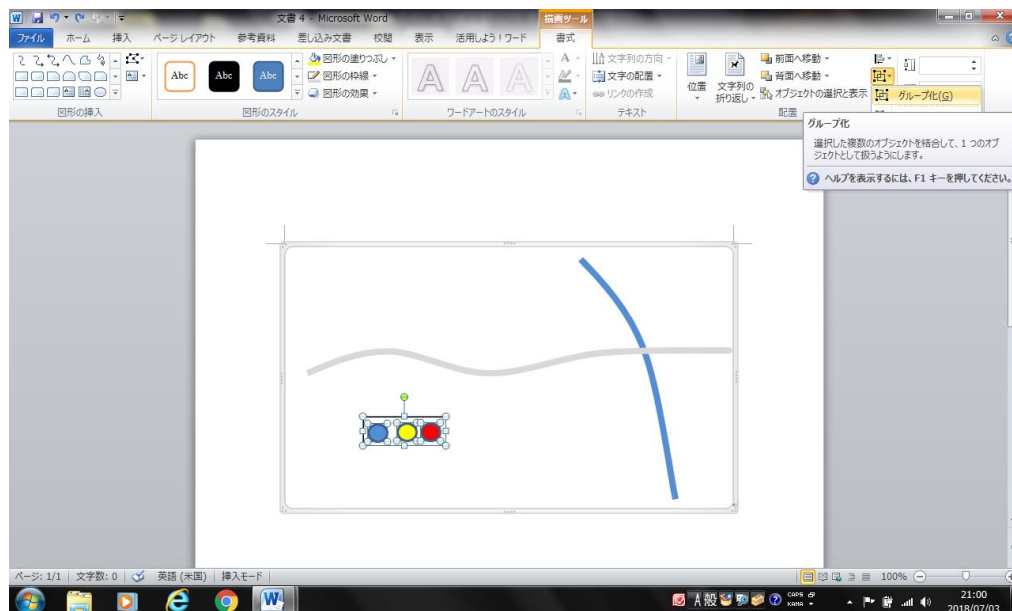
文書 4 - Microsoft Word

描画ツール

ファイル ホーム 挿入 ページ レイアウト 参考資料 差し込み文書 校閲 表示 活用しよう！ワード 書式

図形の挿入

Abc Abc Abc

図形の塗りつぶし
図形の枠線
図形の効果

図形のスタイル

ワードアートのスタイル

文字列の方向
文字の配置
リンクの作成

テキスト

位置
文字列の折り返し

前面へ移動
背面へ移動
オブジェクトの選択と表示

配置

グループ化(G)

グループ化

選択した複数のオブジェクトを結合して、1 つのオブジェクトとして扱うようにします。

ヘルプを表示するには、F1 キーを押してください。

ページ: 1/1 | 文字数: 0 | 英語 (米国) | 挿入モード

100%

A 般

CAPS KANA

21:00
2018/07/03